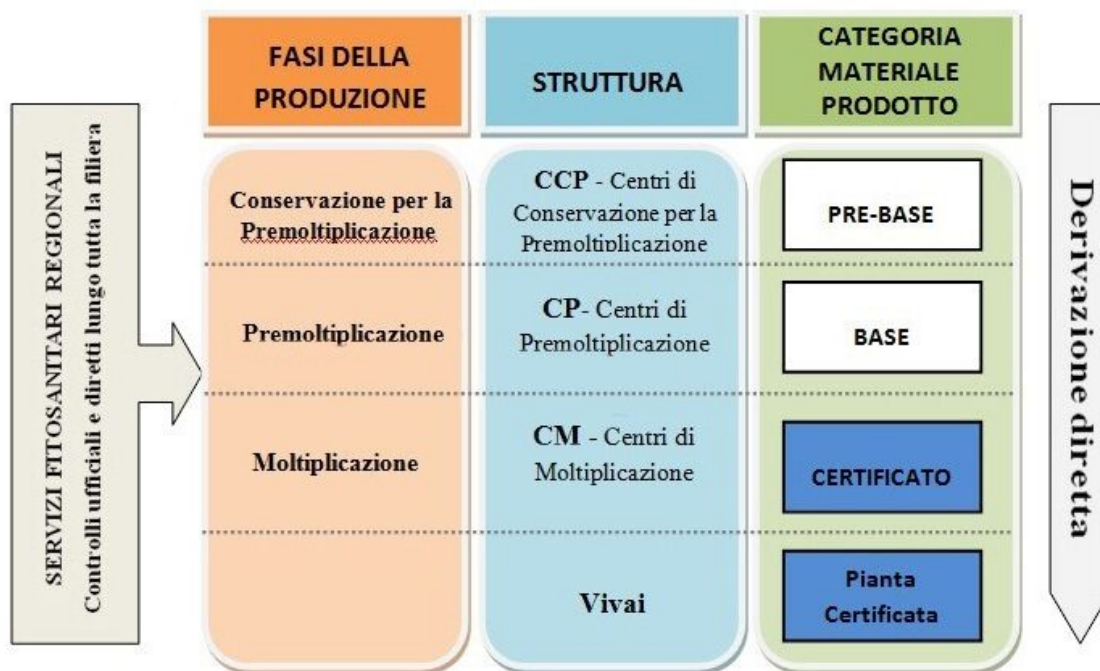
SERVIZI FITOSANITARI REGIONALI
Controlli ufficiali e diretti lungo tutta la filiera

| FASI DELLA PRODUZIONE | STRUTTURA | CATEGORIA MATERIALE PRODOTTO |
|---|---|---|
| Conservazione per la Premoltiplicazione | CCP - Centri di Conservazione per la Premoltiplicazione | PRE-BASE |
| Premoltiplicazione | CP- Centri di Premoltiplicazione | BASE |
| Moltiplicazione | CM - Centri di Moltiplicazione | CERTIFICATO |
| | Vivai | Pianta Certificata |

Derivazione diretta